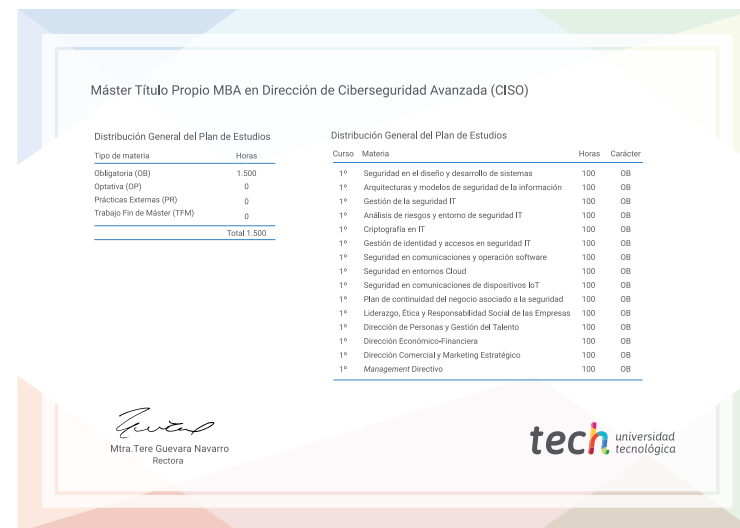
Máster Título Propio MBA en Dirección de Ciberseguridad Avanzada (CISO)

Distribución General del Plan de Estudios

| Tipo de materia | Horas |
|---|---|
| Obligatoria (OB) | 1.500 |
| Optativa (OP) | 0 |
| Prácticas Externas (PR) | 0 |
| Trabajo Fin de Máster (TFM) | 0 |
| | Total 1.500 |

Distribución General del Plan de Estudios

| Curso | Materia | Horas | Carácter |
|---|---|---|---|
| 1º | Seguridad en el diseño y desarrollo de sistemas | 100 | OB |
| 1º | Arquitecturas y modelos de seguridad de la información | 100 | OB |
| 1º | Gestión de la seguridad IT | 100 | OB |
| 1º | Análisis de riesgos y entorno de seguridad IT | 100 | OB |
| 1º | Criptografía en IT | 100 | OB |
| 1º | Gestión de identidad y accesos en seguridad IT | 100 | OB |
| 1º | Seguridad en comunicaciones y operación software | 100 | OB |
| 1º | Seguridad en entornos Cloud | 100 | OB |
| 1º | Seguridad en comunicaciones de dispositivos IoT | 100 | OB |
| 1º | Plan de continuidad del negocio asociado a la seguridad | 100 | OB |
| 1º | Liderazgo, Ética y Responsabilidad Social de las Empresas | 100 | OB |
| 1º | Dirección de Personas y Gestión del Talento | 100 | OB |
| 1º | Dirección Económico-Financiera | 100 | OB |
| 1º | Dirección Comercial y Marketing Estratégico | 100 | OB |
| 1º | Management Directivo | 100 | OB |

Mtra.Tere Guevara Navarro
Rectora

tech universidad tecnológica